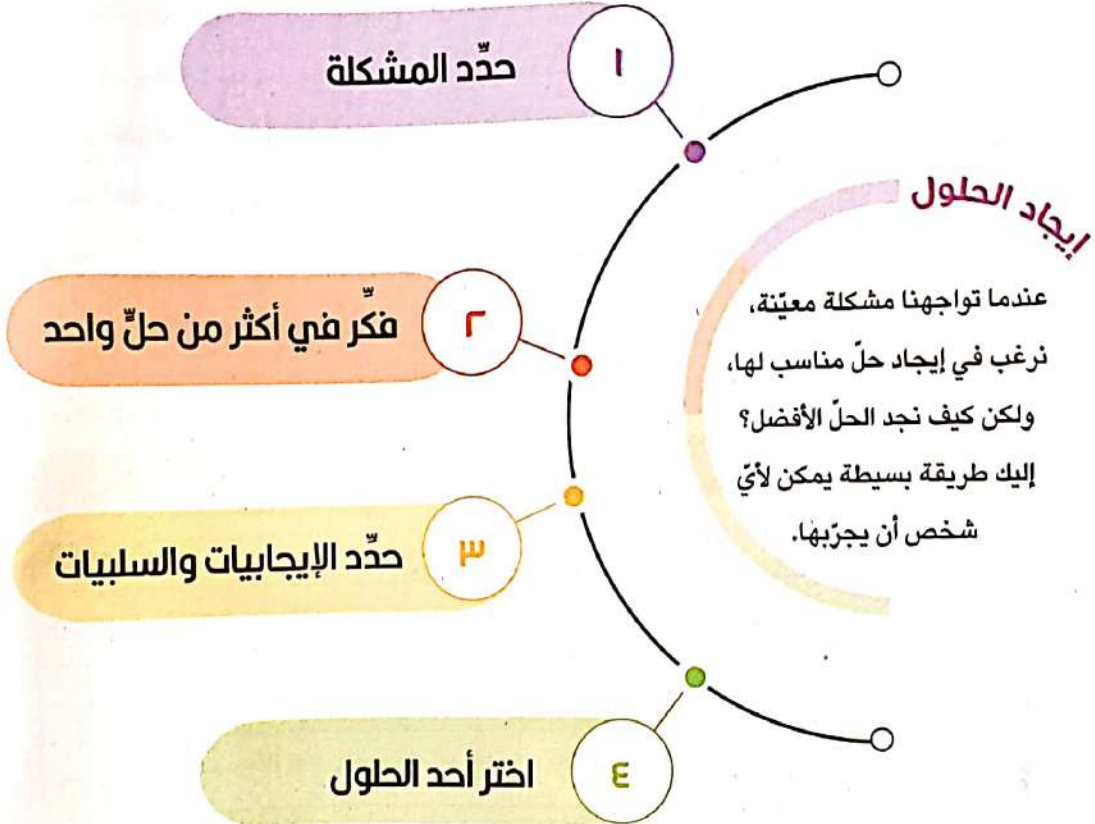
إيجاد الحلول

عندما تواجهنا مشكلة معيّنة، نرغب في إيجاد حلّ مناسب لها، ولكن كيف نجد الحلّ الأفضل؟ إليك طريقة بسيطة يمكن لأيّ شخص أن يجرّبها.

١ حدّد المشكلة

٢ فكّر في أكثر من حلٍّ واحد

٣ حدّد الإيجابيات والسلبيات

٤ اختر أحد الحلول